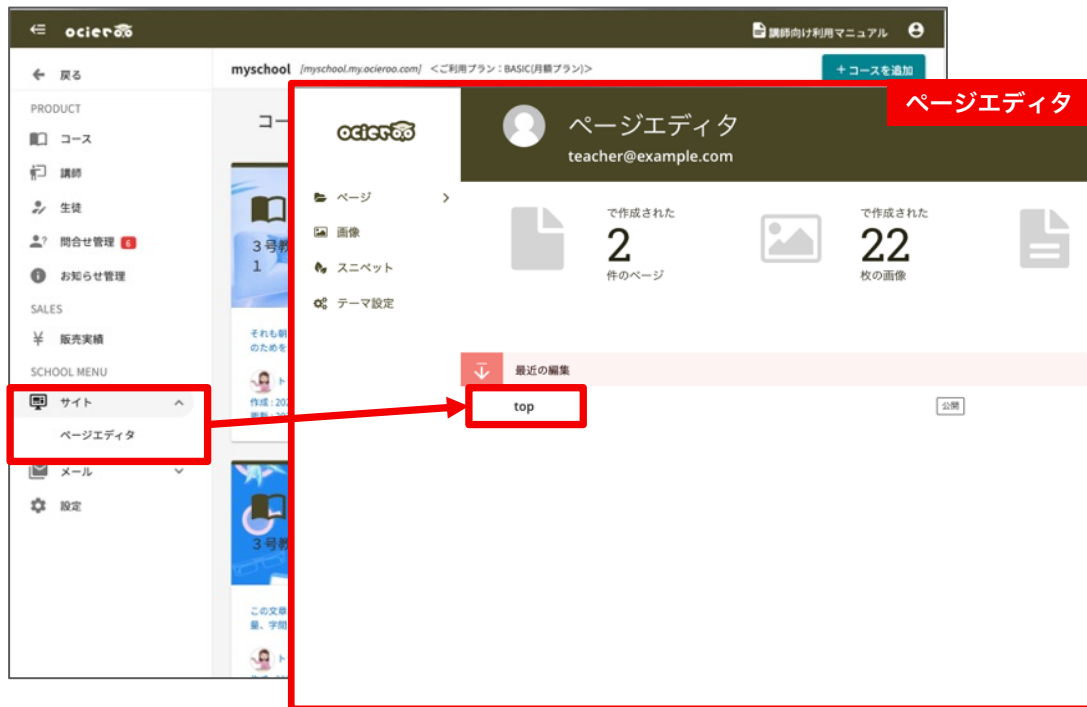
ocieroo

講師向け利用マニュアル

戻る

PRODUCT

コース

講師

生徒

問合せ管理 6

お知らせ管理

SALES

¥ 販売実績

SCHOOL MENU

サイト

ページエディタ

メール

設定

myschool [myschool.my.ocieroo.com] <ご利用プラン：BASIC(月額プラン)>

+コースを追加

コー

３号教
1

それも朝
のためを

ト
作成：202
更新：20

３号教

この文章
量、字間

ト

ページエディタ

ocieroo

ページエディタ
teacher@example.com

ページ

画像

スニペット

テーマ設定

で作成された
2
件のページ

で作成された
22
枚の画像

最近の編集

top

公開